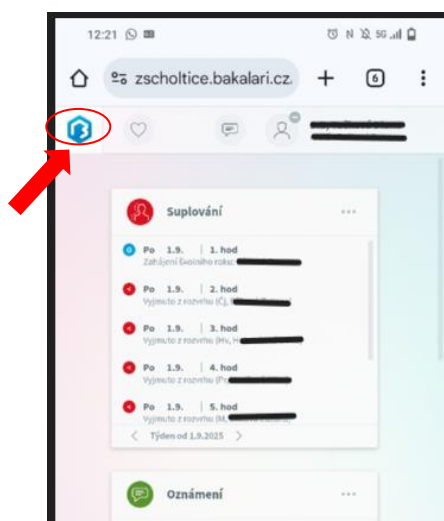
12:21

zscholtice.bakalari.cz

6

Suplování

Po 1.9. | 1. hod
Zahájení školního roku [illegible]

Po 1.9. | 2. hod
Vyjmuto z rozvrhu (Č), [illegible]

Po 1.9. | 3. hod
Vyjmuto z rozvrhu (Hv, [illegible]

Po 1.9. | 4. hod
Vyjmuto z rozvrhu (P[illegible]

Po 1.9. | 5. hod
Vyjmuto z rozvrhu (M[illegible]

Týden od 1.9.2025

Oznámení